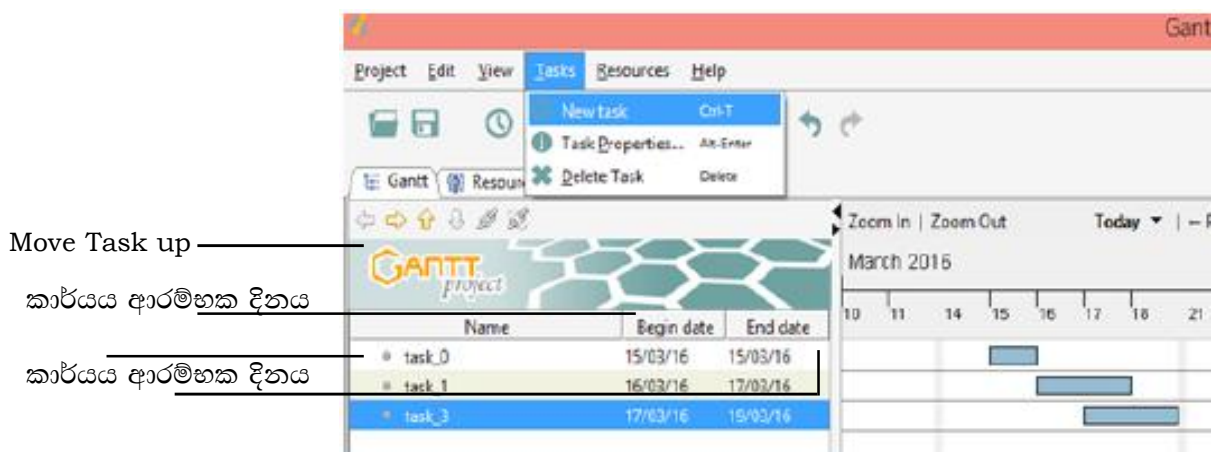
Gant

Project Edit View Tasks Resources Help

New task Ctrl-T
Task Properties... Alt-Enter
Delete Task Delete

Gantt Resour

Move Task up

Zoom In | Zoom Out Today ▾ | – R

March 2016

GANTT project

කාර්යය ආරම්භක දිනය

| Name | Begin date | End date |
|---|---|---|
| task_0 | 15/03/16 | 15/03/16 |
| task_1 | 16/03/16 | 17/03/16 |
| task_3 | 17/03/16 | 19/03/16 |

කාර්යය ආරම්භක දිනය

10 11 14 15 16 17 18 21